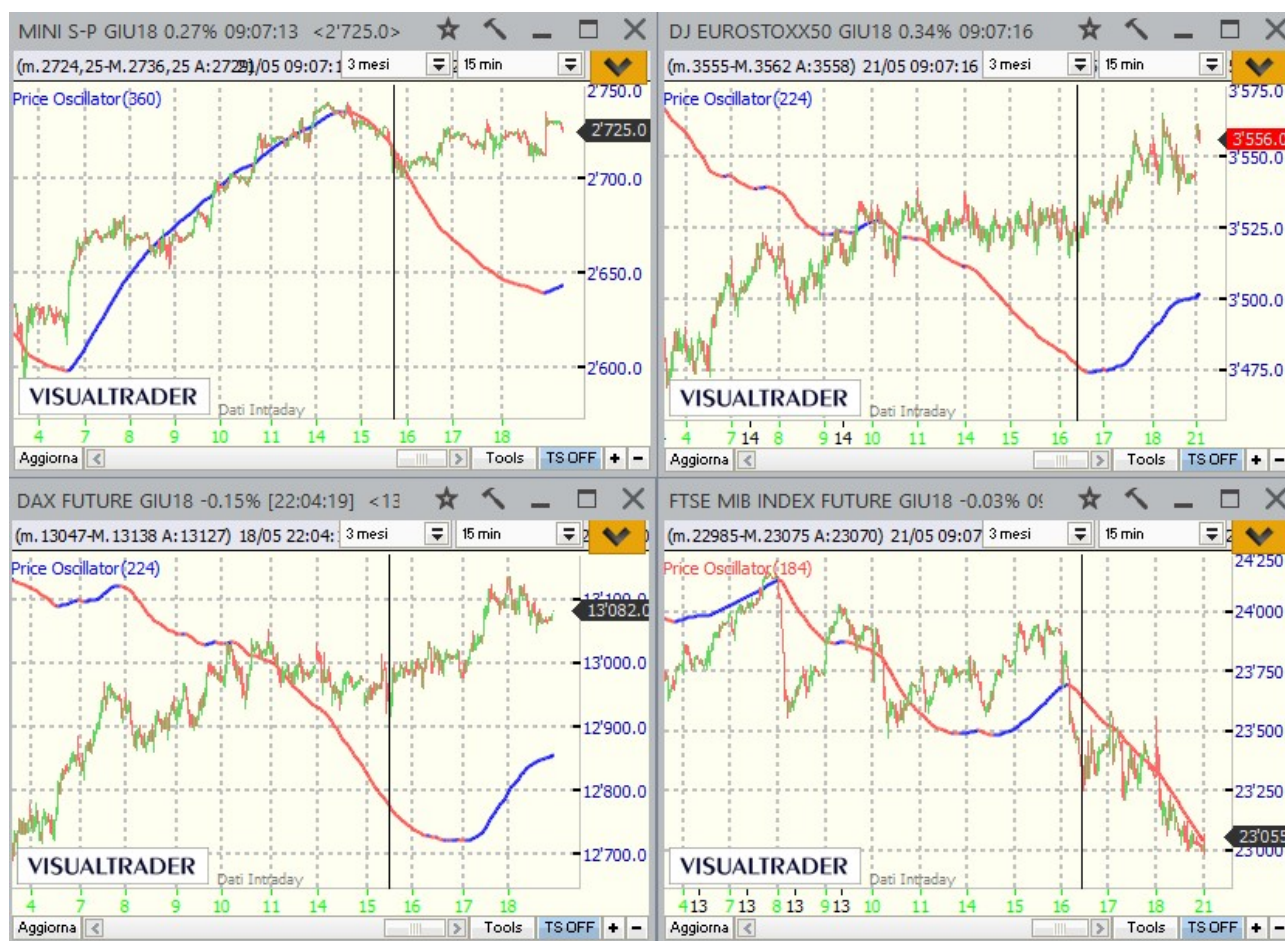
MINI S-P GIU18 0.27% 09:07:13 <2'725.0>
(m.2724,25-M.2736,25 A:2729) 21/05 09:07:1 3 mesi 15 min
Price Oscillator(360)
2'750.0
2'725.0
2'700.0
2'650.0
2'600.0
VISUALTRADER
Dati Intraday
4 7 8 9 10 11 14 15 16 17 18
Aggiorna Tools TS OFF + -

DJ EUROSTOXX50 GIU18 0.34% 09:07:16
(m.3555-M.3562 A:3558) 21/05 09:07:16 3 mesi 15 min
Price Oscillator(224)
3'575.0
3'556.0
3'550.0
3'525.0
3'500.0
3'475.0
VISUALTRADER
Dati Intraday
4 7 14 8 9 14 10 11 14 15 16 17 18 21
Aggiorna Tools TS OFF + -

DAX FUTURE GIU18 -0.15% [22:04:19] <13
(m.13047-M.13138 A:13127) 18/05 22:04: 3 mesi 15 min
Price Oscillator(224)
13'100.0
13'082.0
13'000.0
12'900.0
12'800.0
12'700.0
VISUALTRADER
Dati Intraday
4 7 8 9 10 11 14 15 16 17 18
Aggiorna Tools TS OFF + -

FTSE MIB INDEX FUTURE GIU18 -0.03% 0
(m.22985-M.23075 A:23070) 21/05 09:07 3 mesi 15 min
Price Oscillator(184)
24'250
24'000
23'750
23'500
23'250
23'055
23'000
VISUALTRADER
Dati Intraday
4 13 7 13 8 13 9 13 10 11 14 15 16 17 18 21
Aggiorna Tools TS OFF + -